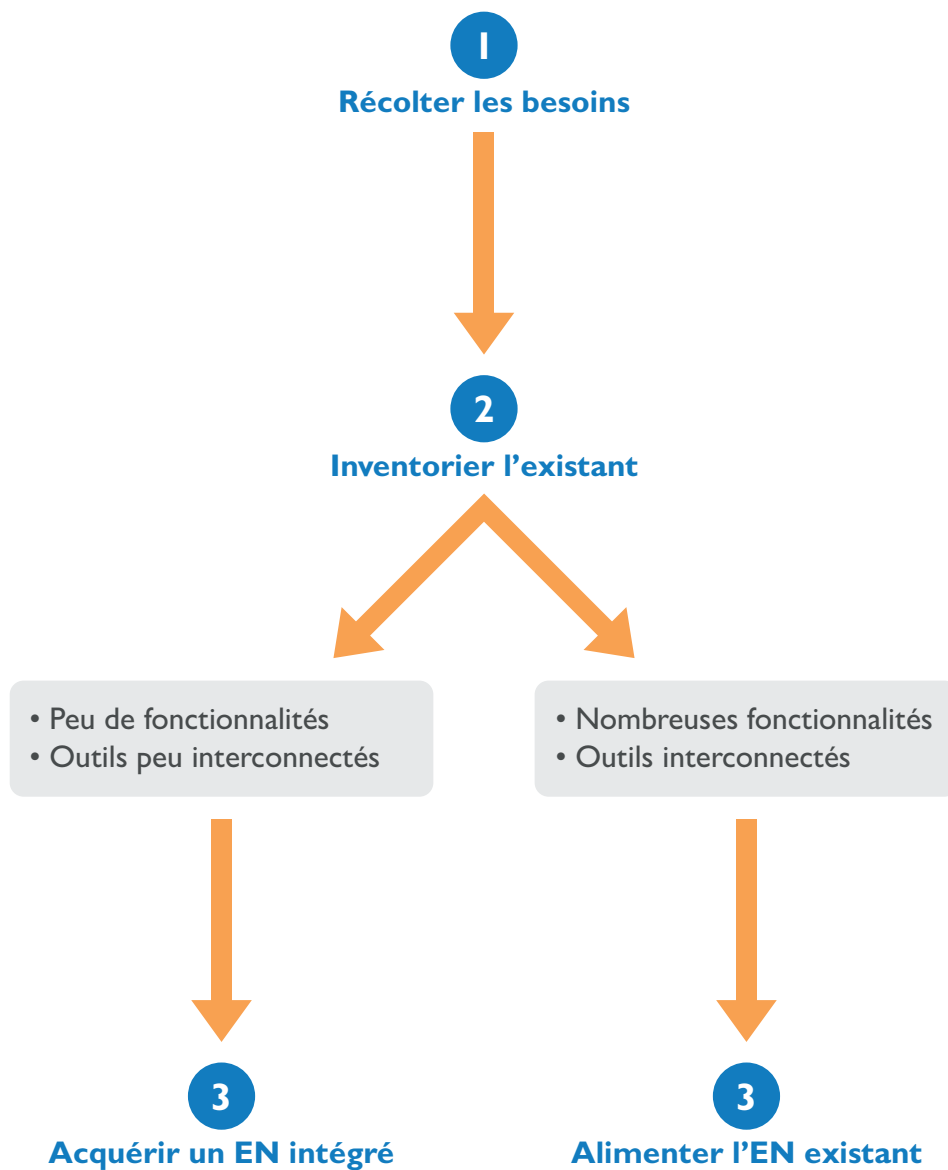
1
Récolter les besoins

2
Inventorier l’existant

• Peu de fonctionnalités
• Outils peu interconnectés

• Nombreuses fonctionnalités
• Outils interconnectés

3
Acquérir un EN intégré

3
Alimenter l’EN existant